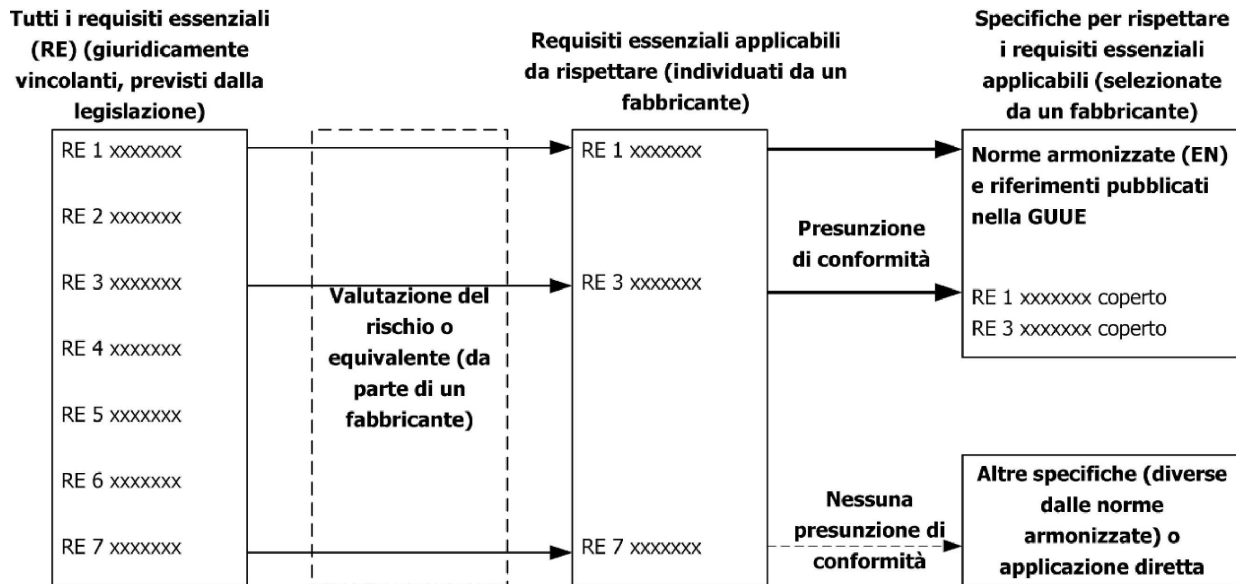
Tutti i requisiti essenziali (RE) (giuridicamente vincolanti, previsti dalla legislazione)

RE 1 xxxxxxx

RE 2 xxxxxxx

RE 3 xxxxxxx

RE 4 xxxxxxx

RE 5 xxxxxxx

RE 6 xxxxxxx

RE 7 xxxxxxx

Valutazione del rischio o equivalente (da parte di un fabbricante)

Requisiti essenziali applicabili da rispettare (individuati da un fabbricante)

RE 1 xxxxxxx

RE 3 xxxxxxx

RE 7 xxxxxxx

Presunzione di conformità

Nessuna presunzione di conformità

Specifiche per rispettare i requisiti essenziali applicabili (selezionate da un fabbricante)

Norme armonizzate (EN) e riferimenti pubblicati nella GUUE

RE 1 xxxxxxx coperto

RE 3 xxxxxxx coperto

Altre specifiche (diverse dalle norme armonizzate) o applicazione diretta